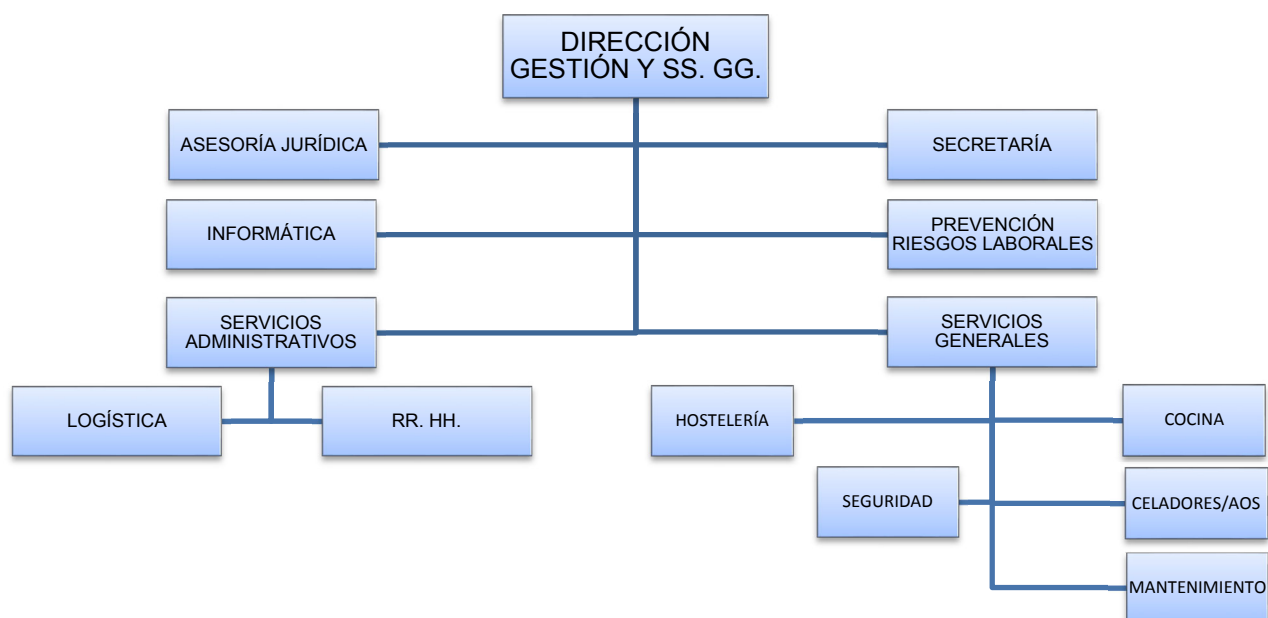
DIRECCIÓN
GESTIÓN Y SS. GG.

ASESORÍA JURÍDICA

SECRETARÍA

INFORMÁTICA

PREVENCIÓN
RIESGOS LABORALES

SERVICIOS
ADMINISTRATIVOS

SERVICIOS
GENERALES

LOGÍSTICA

RR. HH.

HOSTELERÍA

COCINA

SEGURIDAD

CELADORES/AOS

MANTENIMIENTO